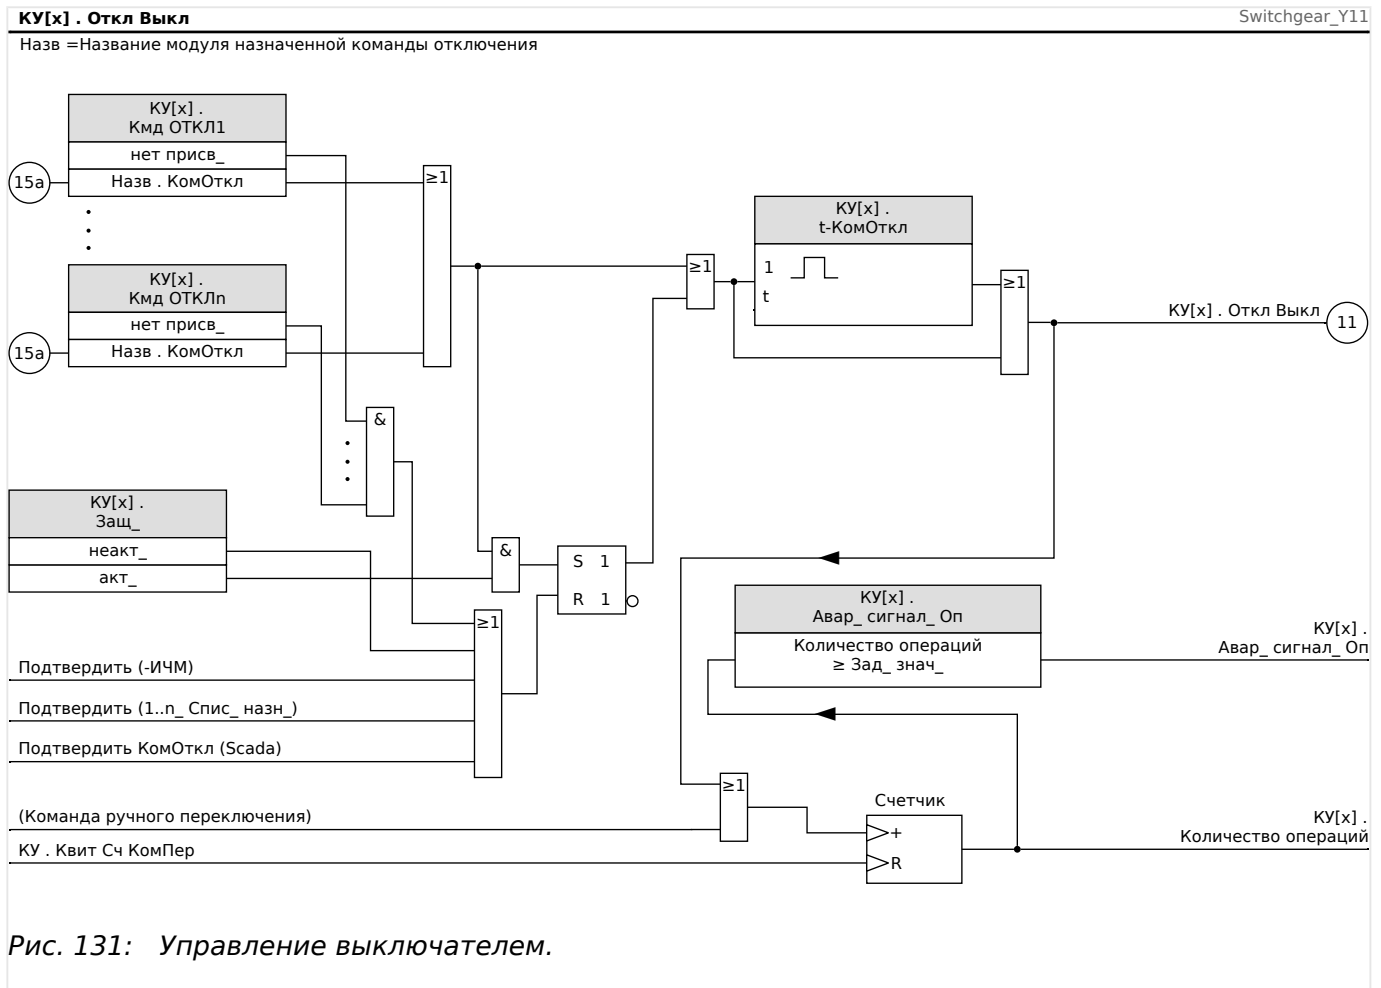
КУ[x] . Откл Выкл

Switchgear_Y11

Назв =Название модуля назначенной команды отключения

КУ[x] .
Кмд ОТКЛ1

нет присв_

15a

Назв . КомОткл

КУ[x] .
Кмд ОТКЛn

нет присв_

15a

Назв . КомОткл

≥1

&

КУ[x] .
Защ_

неакт_

акт_

&

S 1

R 1

≥1

≥1

КУ[x] .
t-КомОткл

1

t

≥1

КУ[x] . Откл Выкл

11

КУ[x] .
Авар_ сигнал_ Оп

Количество операций
≥ Зад_ знач_

КУ[x] .
Авар_ сигнал_ Оп

Подтвердить (-ИЧМ)

Подтвердить (1..n_ Спис_ назн_)

Подтвердить КомОткл (Scada)

≥1

Счетчик

+

R

(Команда ручного переключения)

КУ . Квит Сч КомПер

КУ[x] .
Количество операций

Рис. 131: Управление выключателем.